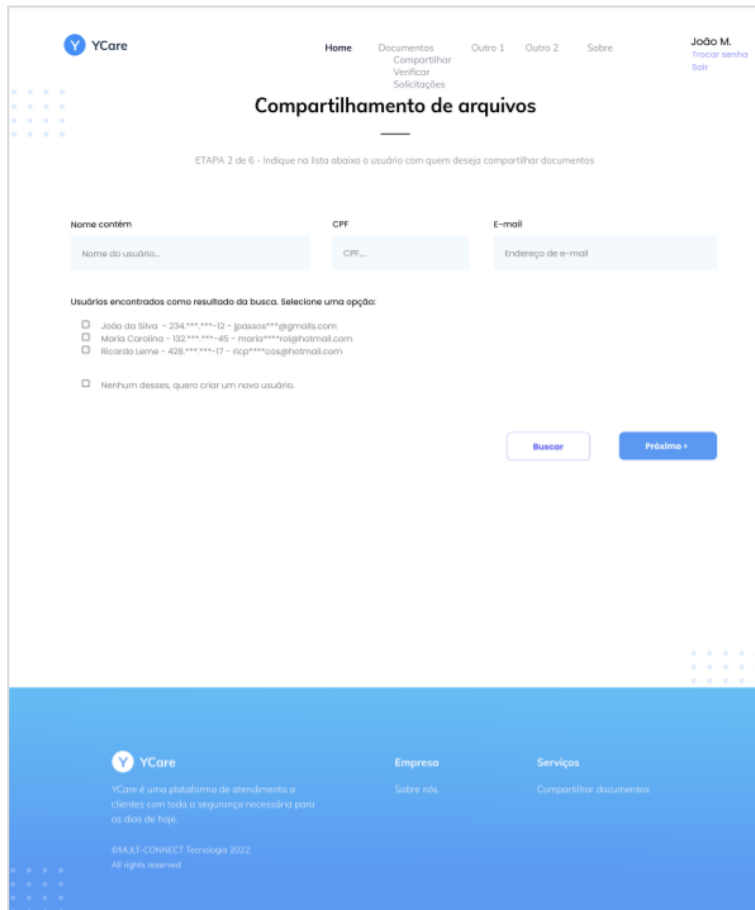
Y YCare

Home Documentos Compartilhar Verificar Solicitações Outro 1 Outro 2 Sobre

João M.
Trocar senha
Sair

Compartilhamento de arquivos

ETAPA 2 de 6 - Indique na lista abaixo o usuário com quem deseja compartilhar documentos

Nome contém
Nome do usuário...

CPF
CPF...

E-mail
Endereço de e-mail

Usuários encontrados como resultado da busca. Selecione uma opção:

João da Silva - 234.***.***-12 - jpassos***@gmails.com
Maria Carolina - 132.***.***-45 - maria****rol@hotmail.com
Ricardo Leme - 428.***.***-17 - ricp****cos@hotmail.com

Nenhum desses, quero criar um novo usuário.

Buscar

Próximo ›

Y YCare

YCare é uma plataforma de atendimento a clientes com toda a segurança necessária para os dias de hoje.

©MULT-CONNECT Tecnologia 2022.
All rights reserved

Empresa
Sobre nós

Serviços
Compartilhar documentos